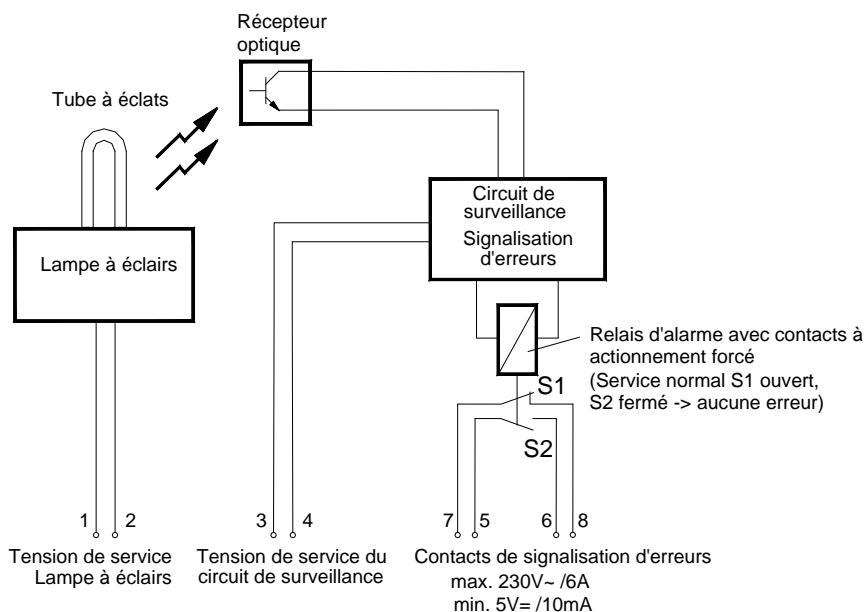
Récepteur optique

Tube à éclats

Circuit de surveillance
Signalisation d'erreurs

Lampe à éclairs

Relais d'alarme avec contacts à actionnement forcé
(Service normal S1 ouvert, S2 fermé -> aucune erreur)

S1

S2

1 2

3 4

7 5 6 8

Tension de service
Lampe à éclairs

Tension de service du circuit de surveillance

Contacts de signalisation d'erreurs
max. 230V~ /6A
min. 5V= /10mA